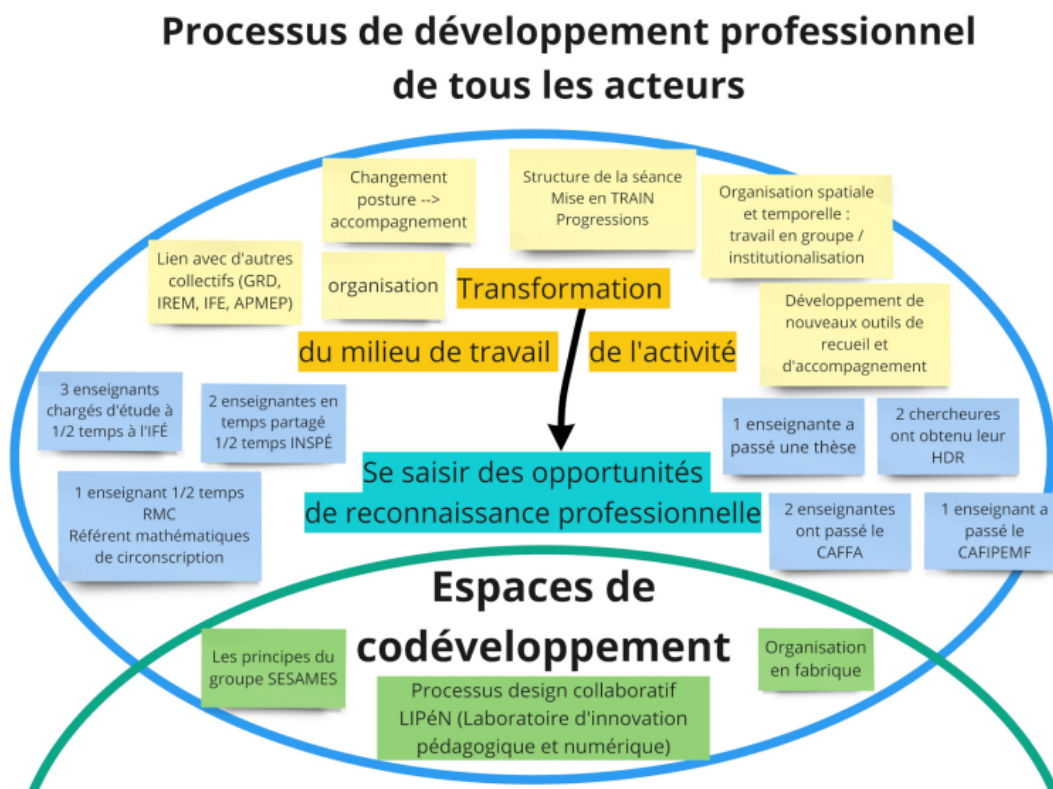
Processus de développement professionnel de tous les acteurs

Changement posture --> accompagnement

Structure de la séance
Mise en TRAIN
Progressions

Organisation spatiale et temporelle : travail en groupe / institutionalisation

Lien avec d'autres collectifs (GRD, IREM, IFE, APMEP)

organisation

Transformation

du milieu de travail

de l'activité

Développement de nouveaux outils de recueil et d'accompagnement

3 enseignants chargés d'étude à 1/2 temps à l'IFÉ

2 enseignantes en temps partagé 1/2 temps INSPÉ

1 enseignante a passé une thèse

2 chercheures ont obtenu leur HDR

Se saisir des opportunités de reconnaissance professionnelle

1 enseignant 1/2 temps RMC
Référent mathématiques de circonscription

2 enseignantes ont passé le CAFFA

1 enseignant a passé le CAFIPEMF

Espaces de codéveloppement

Les principes du groupe SESAMES

Organisation en fabrique

Processus design collaboratif
LIPéN (Laboratoire d'innovation pédagogique et numérique)